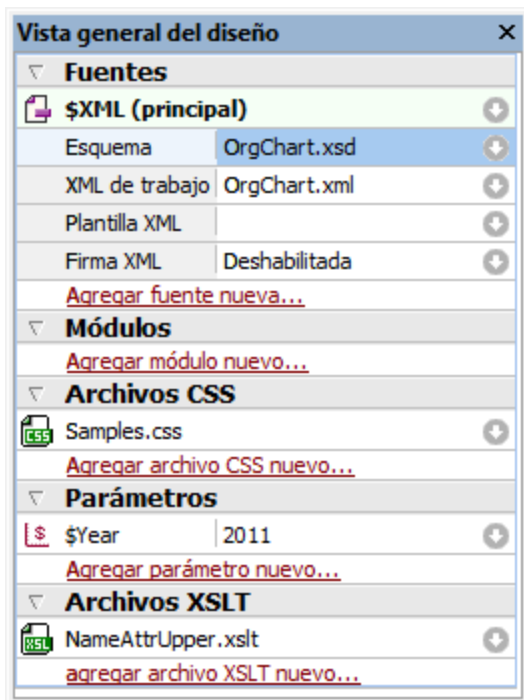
Vista general del diseño ✕

Fuentes

$XML (principal)

| Esquema | OrgChart.xsd |
|---|---|
| XML de trabajo | OrgChart.xml |
| Plantilla XML | |
| Firma XML | Deshabilitada |

Agregar fuente nueva...

Módulos

Agregar módulo nuevo...

Archivos CSS

CSS Samples.css

Agregar archivo CSS nuevo...

Parámetros

$ $Year 2011

Agregar parámetro nuevo...

Archivos XSLT

XSL NameAttrUpper.xslt

agregar archivo XSLT nuevo...